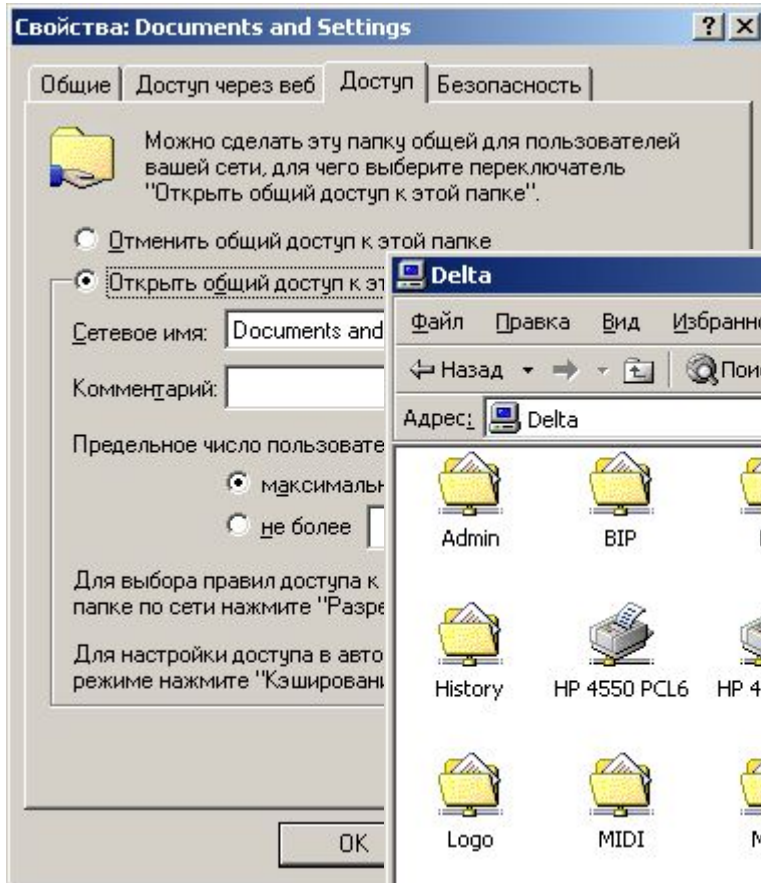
Свойства: Documents and Settings

?

Общие | Доступ через веб | Доступ | Безопасность

Можно сделать эту папку общей для пользователей вашей сети, для чего выберите переключатель "Открыть общий доступ к этой папке".

Отменить общий доступ к этой папке

Открыть общий доступ к эт

Сетевое имя: Documents and

Комментарий:

Предельное число пользовате

максимальн

не более

Для выбора правил доступа к папке по сети нажмите "Разре

Для настройки доступа в авто режиме нажмите "Кэшировани

OK

Delta

Файл Правка Вид Избранн

Назад

Пои

Адрес: Delta

Admin

BIP

History

HP 4550 PCL6

HP 4

Logo

MIDI

M